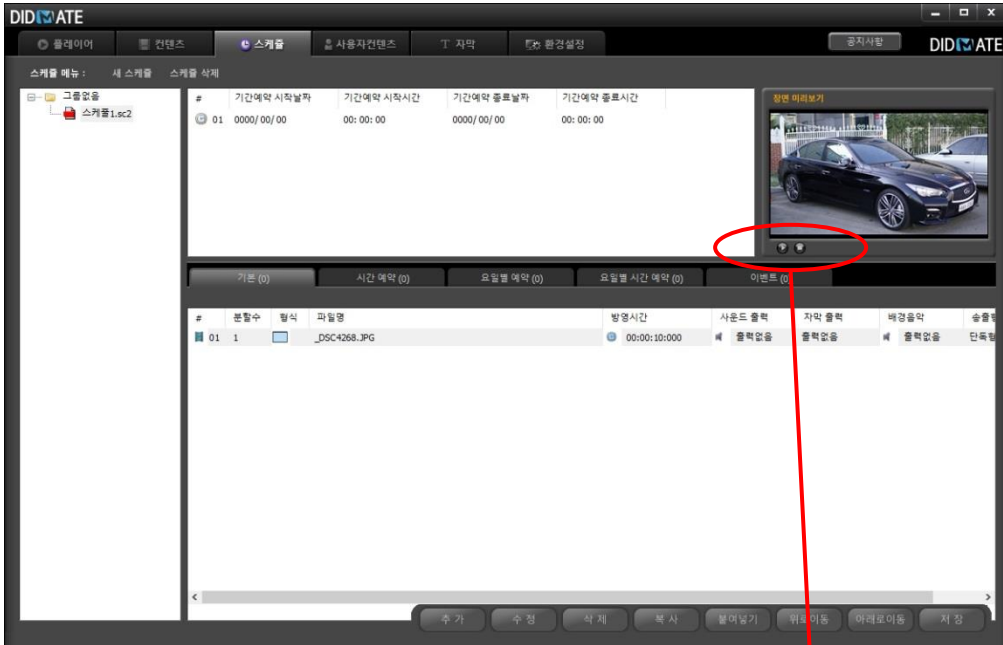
DIDMATE

플레이어 컨텐츠 스케줄 사용자컨텐츠 자막 환경설정

공지사항

DIDMATE

스케줄 메뉴 : 새 스케줄 스케줄 삭제

그룹없음
스케줄1.sc2

| # | 기간예약 시작날짜 | 기간예약 시작시간 | 기간예약 종료날짜 | 기간예약 종료시간 |
|---|---|---|---|---|
| 01 | 0000/00/00 | 00:00:00 | 0000/00/00 | 00:00:00 |

장면 미리보기

기본 (0) 시간 예약 (0) 요일별 예약 (0) 요일별 시간 예약 (0) 이벤트 (0)

| # | 분할수 | 형식 | 파일명 | 방영시간 | 사운드 출력 | 자막 출력 | 배경음악 | 송출 |
|---|---|---|---|---|---|---|---|---|
| 01 | 1 | | _DSC4268.JPG | 00:00:10:000 | 출력없음 | 출력없음 | 출력없음 | 단독 |

추가 수정 삭제 복사 붙여넣기 위로이동 아래로이동 저장